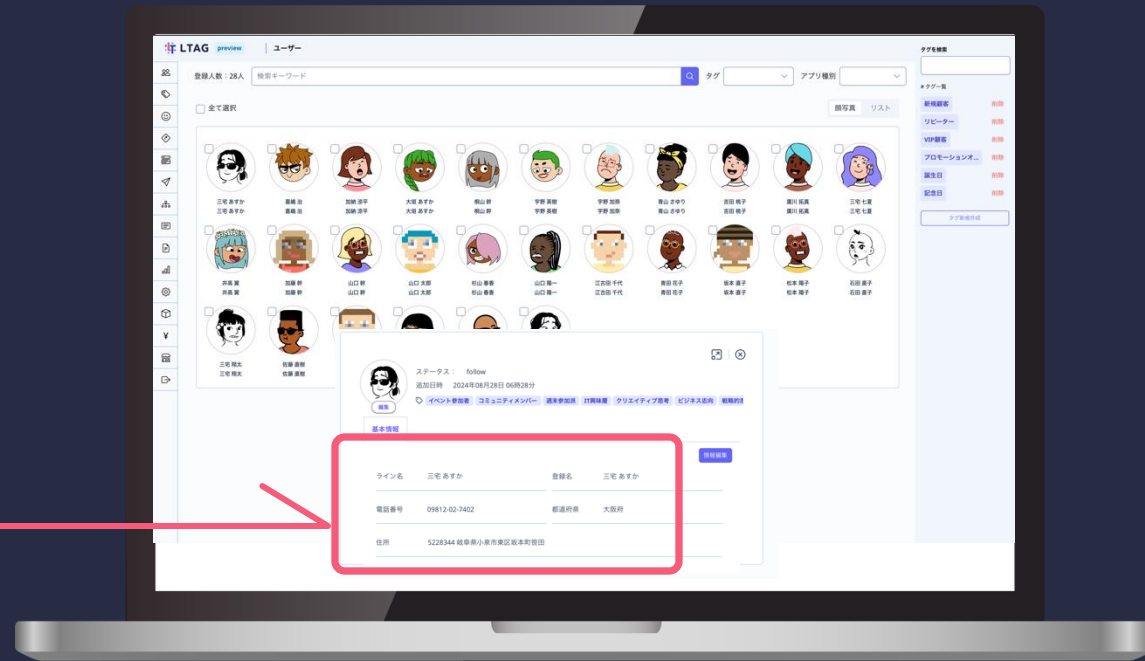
LTAG preview | ユーザー

登録人数：28人 検索キーワード タグ アプリ種別

全て選択 顔写真 リスト

三宅 あすか 三宅 あすか
斎藤 治 斎藤 治
加納 涼平 加納 涼平
大垣 あすか 大垣 あすか
桐山 幹 桐山 幹
宇野 英樹 宇野 英樹
宇野 加奈 宇野 加奈
青山 さゆり 青山 さゆり
吉田 慎子 吉田 慎子
廣川 拓真 廣川 拓真
三宅 七菜 三宅 七菜

井高 賢 井高 賢
加藤 幹 加藤 幹
山口 幹 山口 幹
山口 太郎 山口 太郎
杉山 春香 杉山 春香
山口 龍一 山口 龍一
江古田 千代 江古田 千代
青田 花子 青田 花子
坂本 道子 坂本 道子
松本 陽子 松本 陽子
石田 直子 石田 直子

三宅 翔太 三宅 翔太
佐藤 康樹 佐藤 康樹

タグを検索
＃タグ一覧
新規顧客 削除
リピーター 削除
VIP顧客 削除
プロモーションオ... 削除
誕生日 削除
記念日 削除
タグ新規作成

ステータス： follow
追加日時 2024年08月28日 06時28分
イベント参加者 コミュニティメンバー 週末参加派 計画体質 クリエイティブ思考 ビジネス志向 戦略的
編集
基本情報
情報編集

ライン名 三宅 あすか 登録名 三宅 あすか
電話番号 09812-02-7402 都道府県 大阪府
住所 5228344 岐阜県小泉市東区坂本町笹田